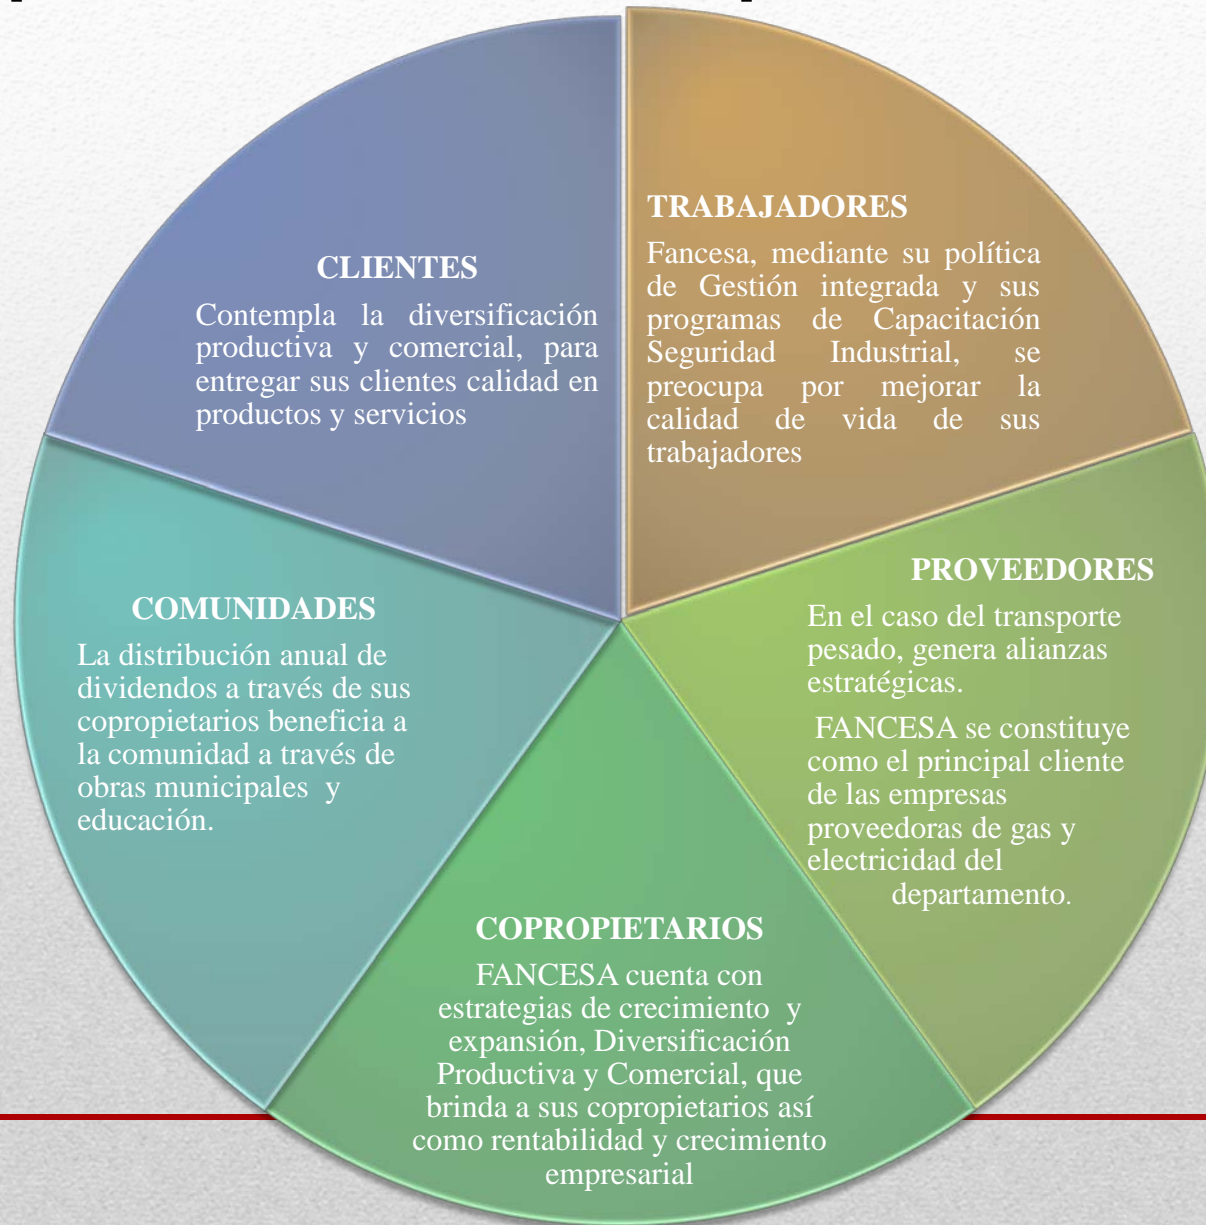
CLIENTES
Contempla la diversificación productiva y comercial, para entregar sus clientes calidad en productos y servicios

TRABAJADORES
Fancesa, mediante su política de Gestión integrada y sus programas de Capacitación Seguridad Industrial, se preocupa por mejorar la calidad de vida de sus trabajadores

PROVEEDORES
En el caso del transporte pesado, genera alianzas estratégicas.

FANCESA se constituye como el principal cliente de las empresas proveedoras de gas y electricidad del departamento.

COPROPIETARIOS
FANCESA cuenta con estrategias de crecimiento y expansión, Diversificación Productiva y Comercial, que brinda a sus copropietarios así como rentabilidad y crecimiento empresarial

COMUNIDADES
La distribución anual de dividendos a través de sus copropietarios beneficia a la comunidad a través de obras municipales y educación.